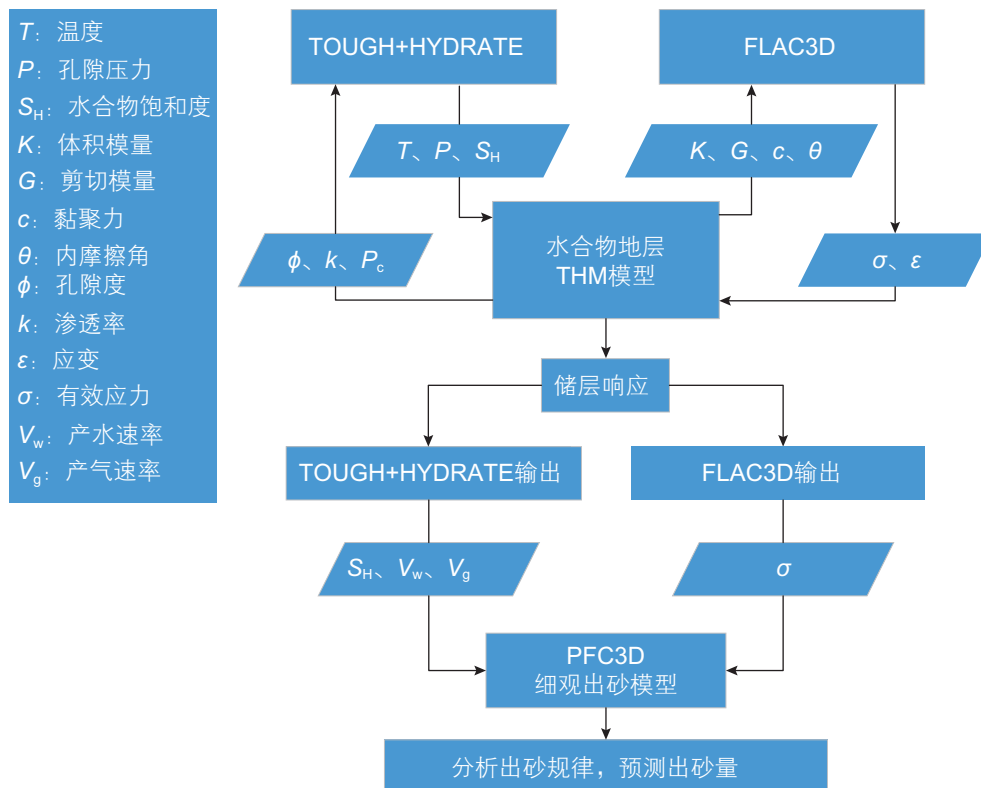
$T$：温度
$P$：孔隙压力
$S_H$：水合物饱和度
$K$：体积模量
$G$：剪切模量
$c$：黏聚力
$\theta$：内摩擦角
$\phi$：孔隙度
$k$：渗透率
$\varepsilon$：应变
$\sigma$：有效应力
$V_w$：产水速率
$V_g$：产气速率

TOUGH+HYDRATE

FLAC3D

$T$、$P$、$S_H$

$K$、$G$、$c$、$\theta$

$\phi$、$k$、$P_c$

水合物地层 THM模型

$\sigma$、$\varepsilon$

储层响应

TOUGH+HYDRATE输出

FLAC3D输出

$S_H$、$V_w$、$V_g$

$\sigma$

PFC3D 细观出砂模型

分析出砂规律，预测出砂量